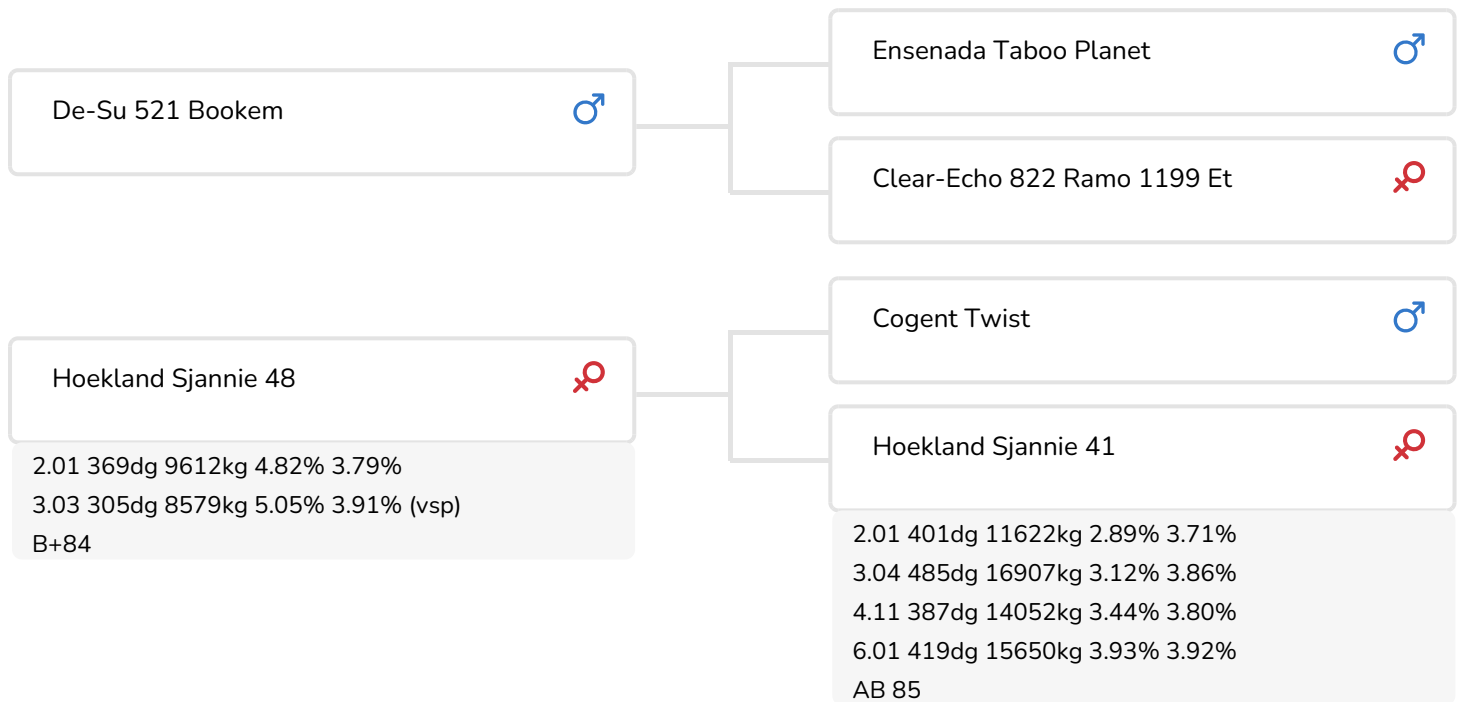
De-Su 521 Bookem ♂

Ensenada Taboo Planet ♂

Clear-Echo 822 Ramo 1199 Et

Hoekland Sjannie 48

2.01 369dg 9612kg 4.82% 3.79%
3.03 305dg 8579kg 5.05% 3.91% (vsp)
B+84

Cogent Twist ♂

Hoekland Sjannie 41

2.01 401dg 11622kg 2.89% 3.71%
3.04 485dg 16907kg 3.12% 3.86%
4.11 387dg 14052kg 3.44% 3.80%
6.01 419dg 15650kg 3.93% 3.92%
AB 85